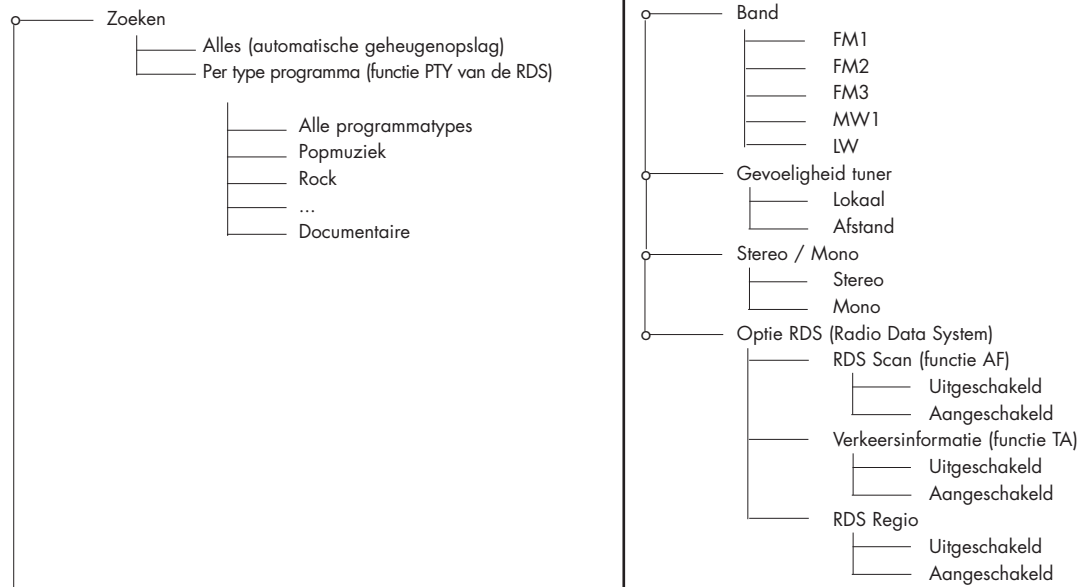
Zoeken

Alles (automatische geheugenopslag)

Per type programma (functie PTY van de RDS)

Alle programmatypes

Popmuziek

Rock

...

Documentaire

Band

FM1

FM2

FM3

MW1

LW

Gevoeligheid tuner

Lokaal

Afstand

Stereo / Mono

Stereo

Mono

Optie RDS (Radio Data System)

RDS Scan (functie AF)

Uitgeschakeld

Aangeschakeld

Verkeersinformatie (functie TA)

Uitgeschakeld

Aangeschakeld

RDS Regio

Uitgeschakeld

Aangeschakeld